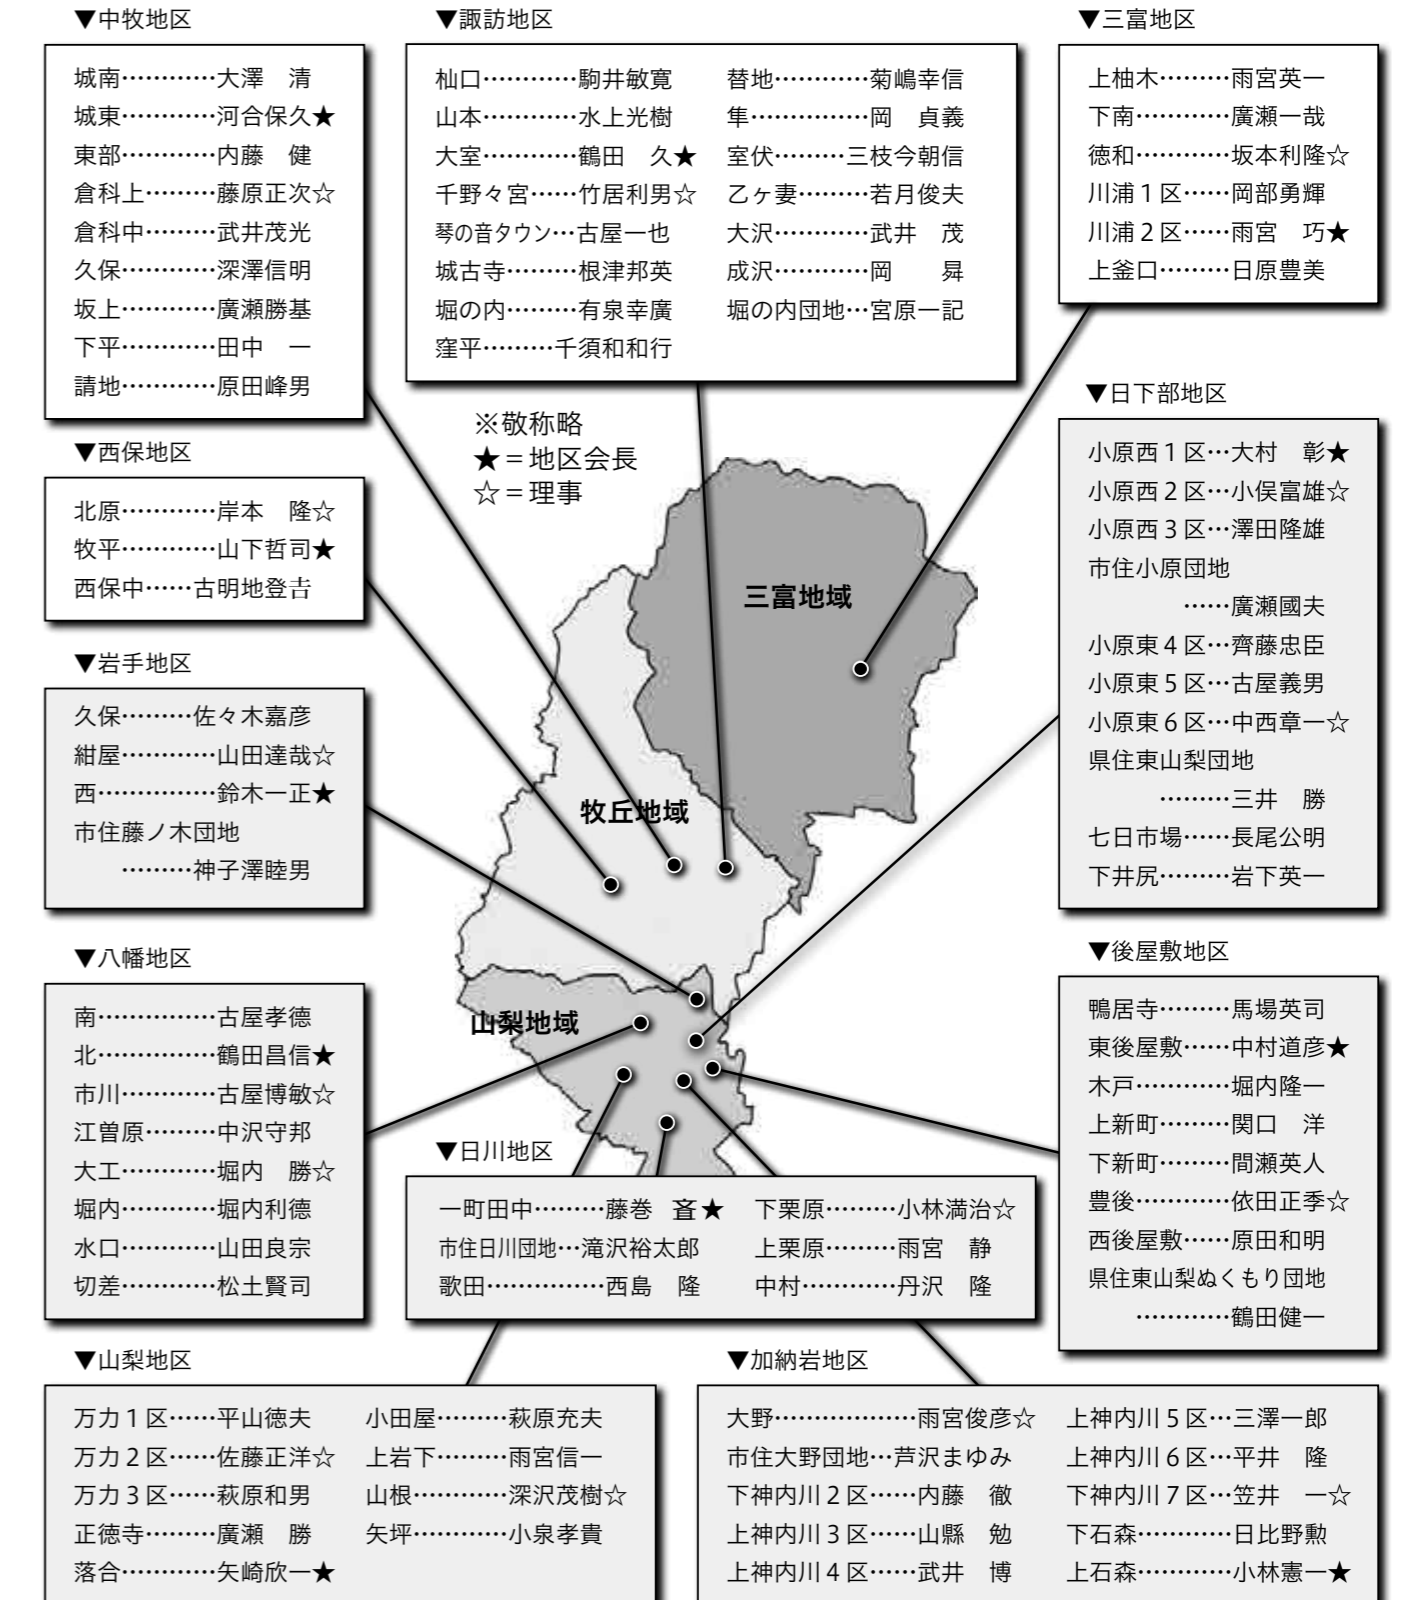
▼中牧地区

城南…………大澤　清
城東…………河合保久★
東部…………内藤　健
倉科上………藤原正次☆
倉科中………武井茂光
久保…………深澤信明
坂上…………廣瀬勝基
下平…………田中　一
請地…………原田峰男

▼諏訪地区

杣口…………駒井敏寛
山本…………水上光樹
大室…………鶴田　久★
千野々宮……竹居利男☆
琴の音タウン…古屋一也
城古寺………根津邦英
堀の内………有泉幸廣
窪平………千須和和行
替地…………菊嶋幸信
隼…………岡　貞義
室伏………三枝今朝信
乙ヶ妻………若月俊夫
大沢…………武井　茂
成沢…………岡　昇
堀の内団地…宮原一記

▼三富地区

上柚木………雨宮英一
下南…………廣瀬一哉
徳和…………坂本利隆☆
川浦１区……岡部勇輝
川浦２区……雨宮　巧★
上釜口………日原豊美

※敬称略
★＝地区会長
☆＝理事

▼西保地区

北原…………岸本　隆☆
牧平…………山下哲司★
西保中……古明地登吉

▼日下部地区

小原西１区…大村　彰★
小原西２区…小俣富雄☆
小原西３区…澤田隆雄
市住小原団地
……廣瀬國夫
小原東４区…齊藤忠臣
小原東５区…古屋義男
小原東６区…中西章一☆
県住東山梨団地
………三井　勝
七日市場……長尾公明
下井尻………岩下英一

三富地域

▼岩手地区

久保………佐々木嘉彦
紺屋…………山田達哉☆
西……………鈴木一正★
市住藤ノ木団地
………神子澤睦男

牧丘地域

▼八幡地区

南……………古屋孝德
北……………鶴田昌信★
市川…………古屋博敏☆
江曽原………中沢守邦
大工…………堀内　勝☆
堀内…………堀内利徳
水口…………山田良宗
切差…………松土賢司

▼後屋敷地区

鴨居寺………馬場英司
東後屋敷……中村道彦★
木戸…………堀内隆一
上新町………関口　洋
下新町………間瀬英人
豊後…………依田正季☆
西後屋敷……原田和明
県住東山梨ぬくもり団地
…………鶴田健一

山梨地域

▼日川地区

一町田中………藤巻　斎★
市住日川団地…滝沢裕太郎
歌田……………西島　隆
下栗原………小林満治☆
上栗原………雨宮　静
中村…………丹沢　隆

▼山梨地区

万力１区……平山徳夫
万力２区……佐藤正洋☆
万力３区……萩原和男
正徳寺………廣瀬　勝
落合…………矢崎欣一★
小田屋………萩原充夫
上岩下………雨宮信一
山根…………深沢茂樹☆
矢坪…………小泉孝貴

▼加納岩地区

大野…………………雨宮俊彦☆
市住大野団地…芦沢まゆみ
下神内川２区……内藤　徹
上神内川３区……山縣　勉
上神内川４区……武井　博
上神内川５区…三澤一郎
上神内川６区…平井　隆
下神内川７区…笠井　一☆
下石森…………日比野勲
上石森…………小林憲一★